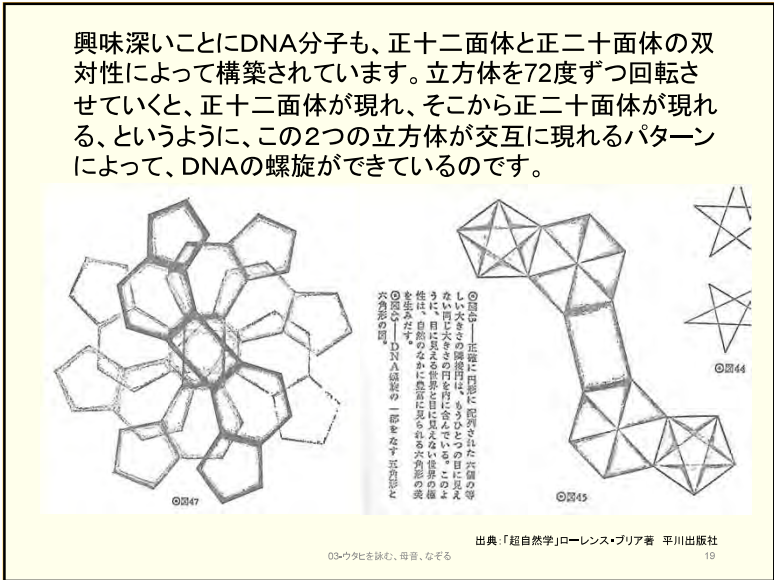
興味深いことにDNA分子も、正十二面体と正二十面体の双対性によって構築されています。立方体を72度ずつ回転させていくと、正十二面体が現れ、そこから正二十面体が現れる、というように、この2つの立方体が交互に現れるパターンによって、DNAの螺旋ができているのです。

◎図45――正確に円形に配列された六個の等しい大きさの隣接円は、もうひとつの目に見えない同じ大きさの円を内に含んでいる。このように、目に見えるものと目に見えない世界の極性は、自然のなかに豊富に見られる六角形の流を生みだす。

◎図46――DNA螺旋の一部をなす五角形と六角形の図。

◎図47

◎図45

◎図44

出典:「超自然学」ローレンス・ブリア著 平川出版社

03-ウタヒを詠む、母音、なぞる

19